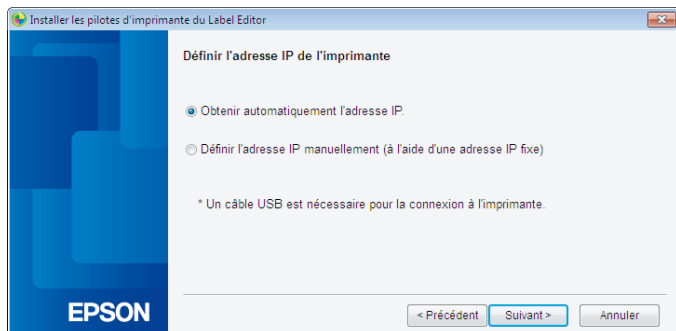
Installer les pilotes d'imprimante du Label Editor

Définir l'adresse IP de l'imprimante

Obtenir automatiquement l'adresse IP.

Définir l'adresse IP manuellement (à l'aide d'une adresse IP fixe)

* Un câble USB est nécessaire pour la connexion à l'imprimante.

EPSON

< Précédent

Suivant >

Annuler